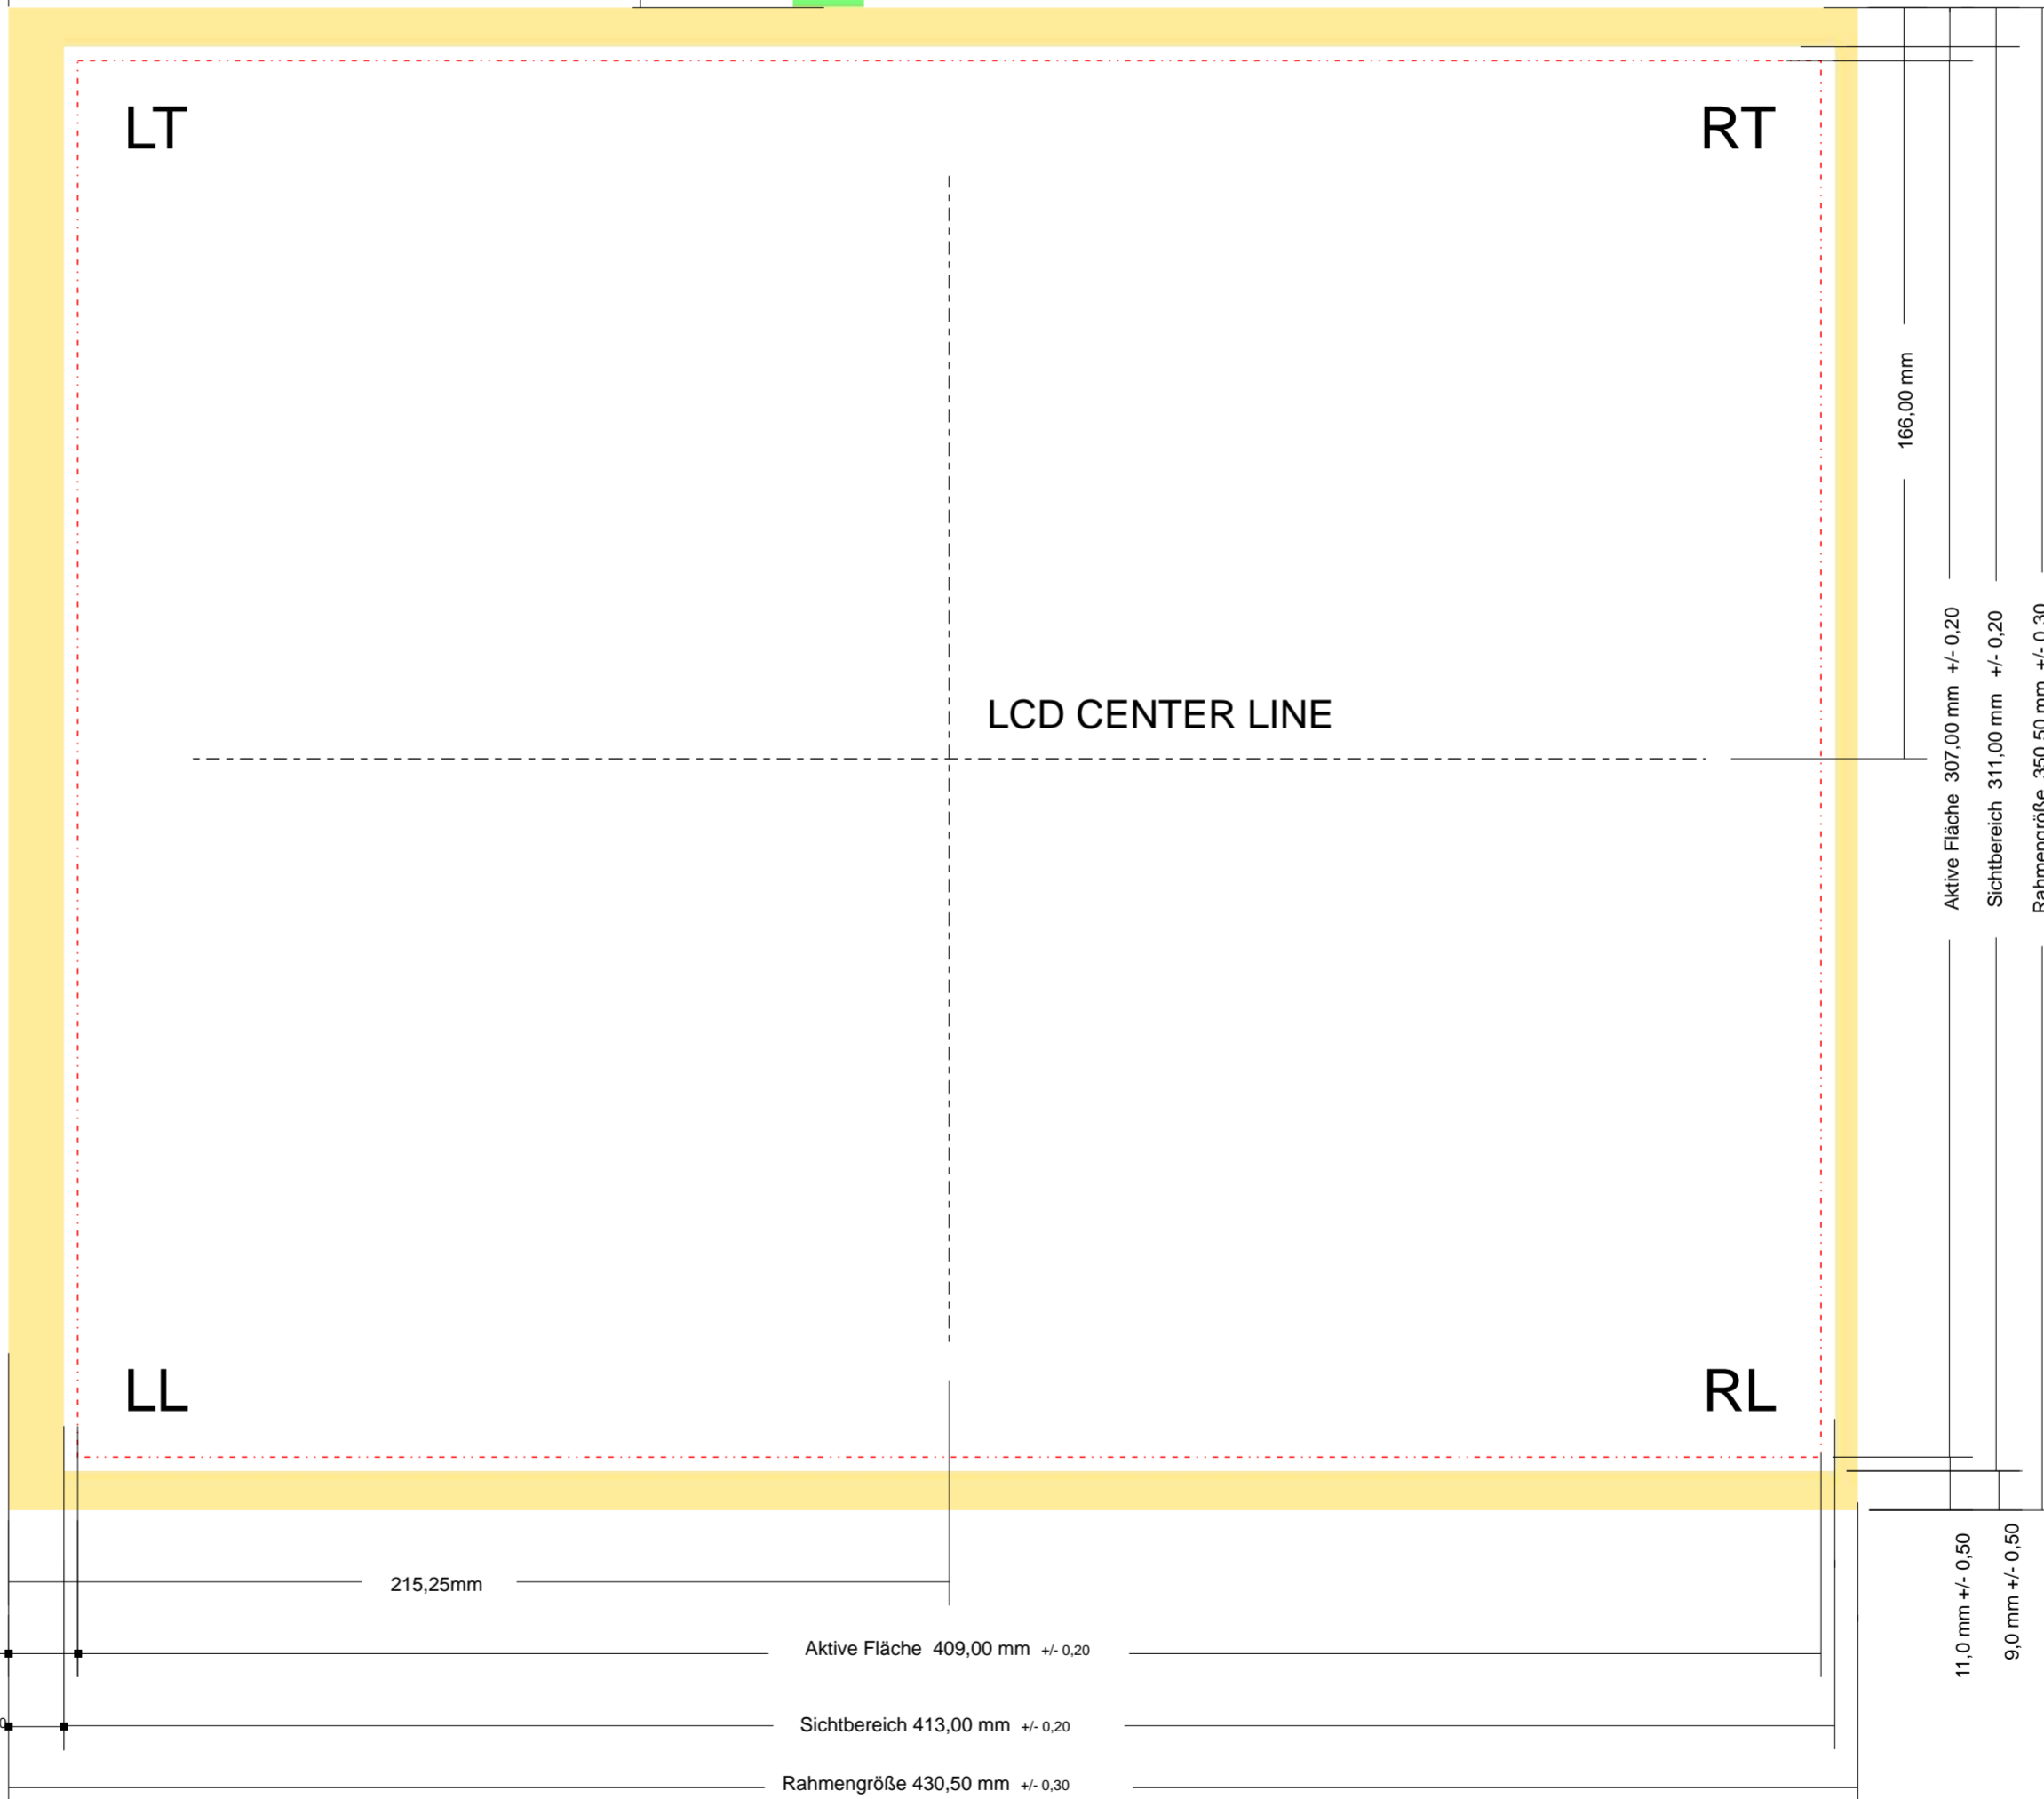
LT

RT

LCD CENTER LINE

166,00 mm

Aktive Fläche 307,00 mm +/- 0,20

Sichtbereich 311,00 mm +/- 0,20

Rahmengröße 350,50 mm +/- 0,30

LL

RL

215,25mm

Aktive Fläche 409,00 mm +/- 0,20

Sichtbereich 413,00 mm +/- 0,20

Rahmengröße 430,50 mm +/- 0,30

11,0 mm +/- 0,50

9,0 mm +/- 0,50